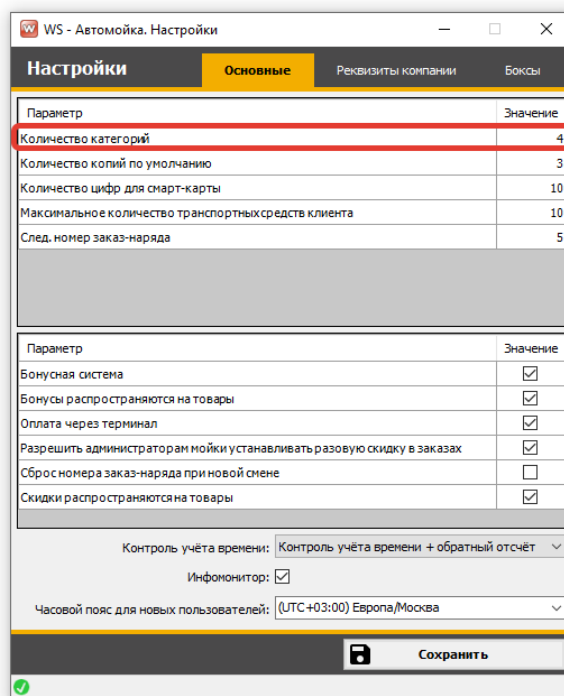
WS - Автомойка. Настройки

Настройки
Основные
Реквизиты компании
Боксы

| Параметр | Значение |
|---|---|
| Количество категорий | 4 |
| Количество копий по умолчанию | 3 |
| Количество цифр для смарт-карты | 10 |
| Максимальное количество транспортных средств клиента | 10 |
| След. номер заказ-наряда | 5 |

| Параметр | Значение |
|---|---|
| Бонусная система | ☑ |
| Бонусы распространяются на товары | ☑ |
| Оплата через терминал | ☑ |
| Разрешить администраторам мойки устанавливать разовую скидку в заказах | ☑ |
| Сброс номера заказ-наряда при новой смене | ☐ |
| Скидки распространяются на товары | ☑ |

Контроль учёта времени: Контроль учёта времени + обратный отсчёт
Инфомонитор: ☑
Часовой пояс для новых пользователей: (UTC+03:00) Европа/Москва

Сохранить